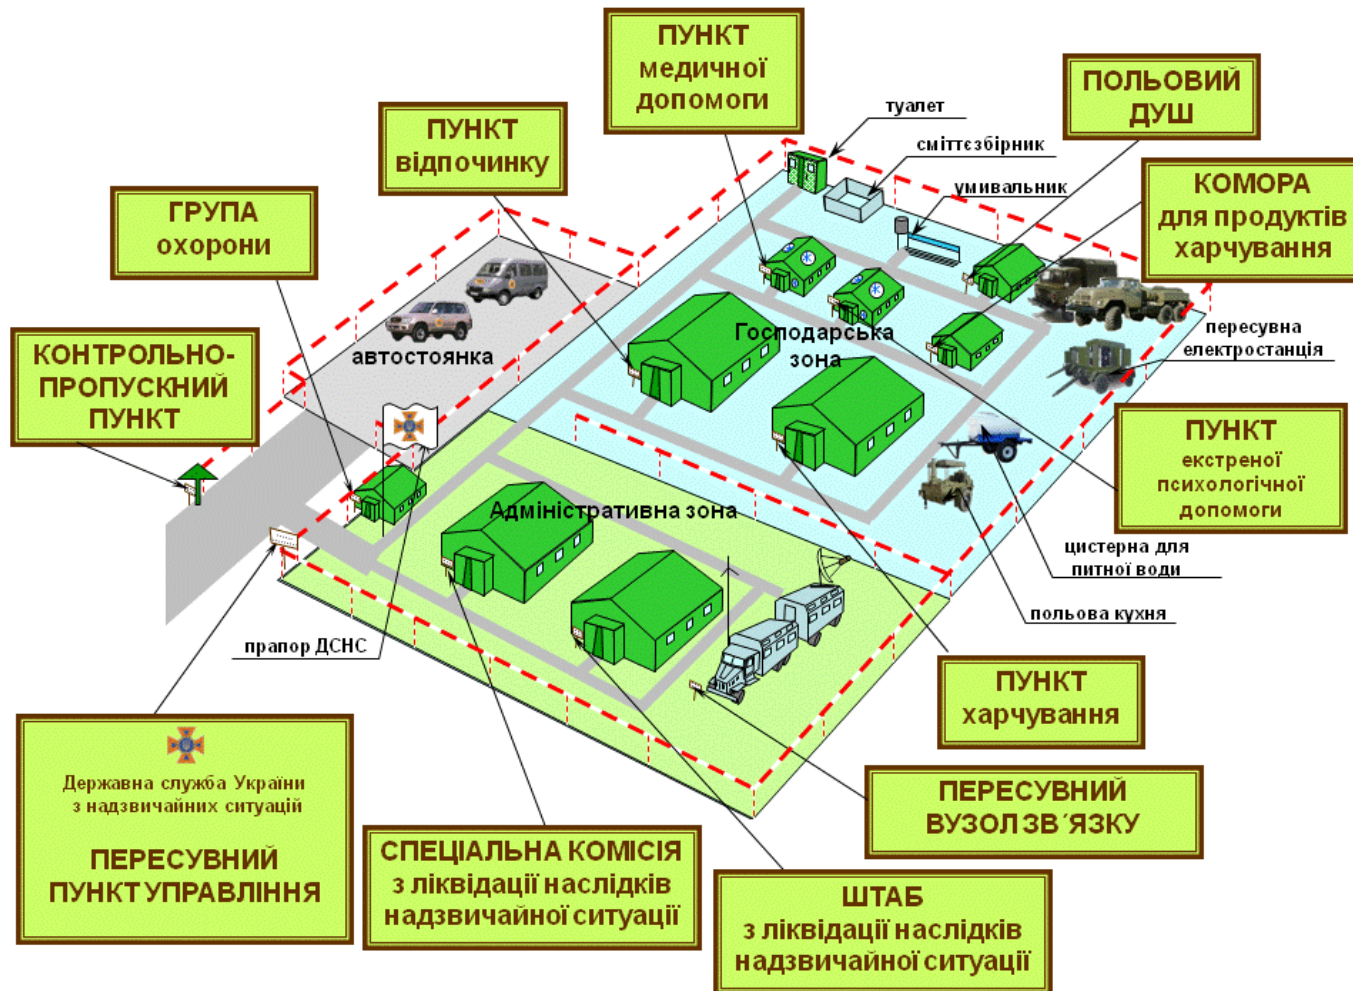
ПУНКТ медичної допомоги

туалет

ПОЛЬОВИЙ ДУШ

ПУНКТ відпочинку

сміттєзбірник

умивальник

КОМОРА для продуктів харчування

ГРУПА охорони

автостоянка

Господарська зона

пересувна електростанція

КОНТРОЛЬНО-ПРОПУСКНИЙ ПУНКТ

ПУНКТ екстреної психологічної допомоги

Адміністративна зона

цистерна для питної води

польова кухня

прапор ДСНС

ПУНКТ харчування

Державна служба України з надзвичайних ситуацій

ПЕРЕСУВНИЙ ПУНКТ УПРАВЛІННЯ

ПЕРЕСУВНИЙ ВУЗОЛ ЗВ´ЯЗКУ

СПЕЦІАЛЬНА КОМІСІЯ з ліквідації наслідків надзвичайної ситуації

ШТАБ з ліквідації наслідків надзвичайної ситуації